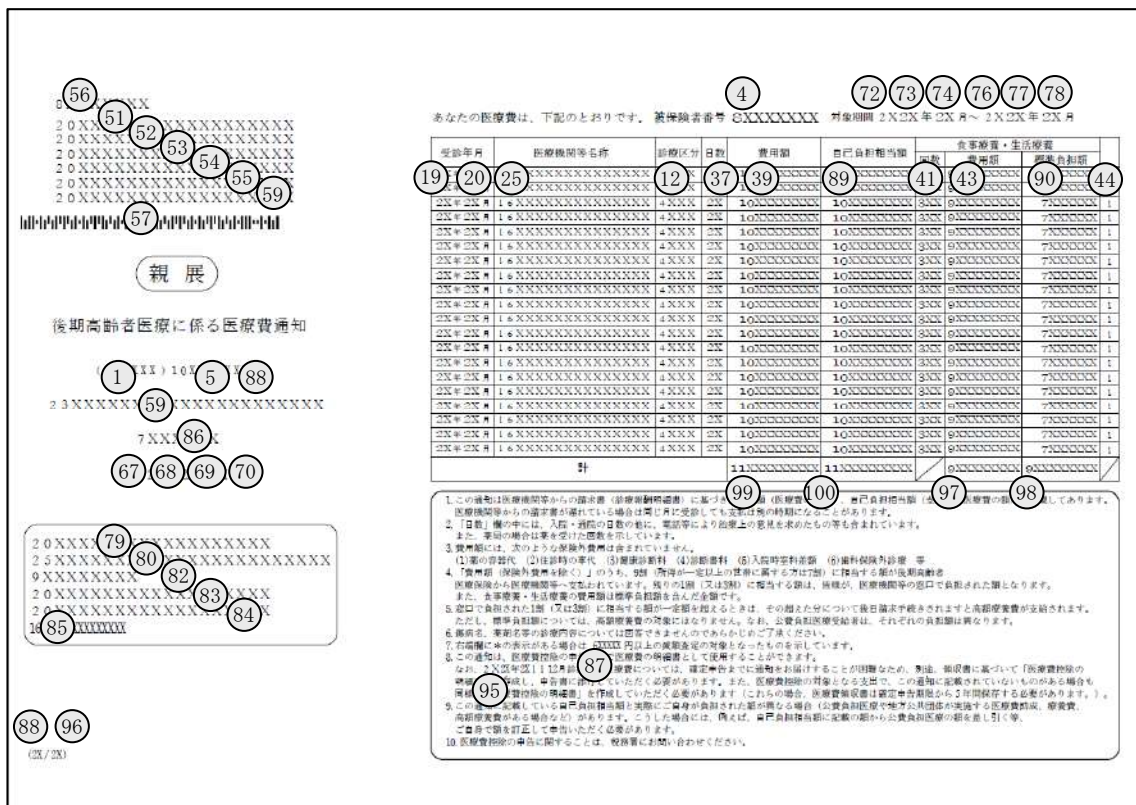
56 8XXXXXXX
51 52 53 54 55 59
20XXXXXXXXXXXXXXXXX
20XXXXXXXXXXXXXXXXX
20XXXXXXXXXXXXXXXXX
20XXXXXXXXXXXXXXXXX
20XXXXXXXXXXXXXXXXX
20XXXXXXXXXXXXXXXXX
57

親 展

後期高齢者医療に係る医療費通知

1 (XXX) 10X 5 X 88
23XXXXXX 59 XXXXXXXXXXXXXX
7XX 86 X
67 68 69 70

20XXX 79 XXXXXXXXXXXX
25XXXX 80 XXXXXXXXXXXXXX
9XXXXXXXX 82 XXXXXXXXXX
20XXXXXXXXXXXX 83 XXXX
20XXXXXXXXXXXXXX 84
10 85 XXXXXXXX

88 96
(2X/2X)

4
あなたの医療費は、下記のとおりです。 被保険者番号 8XXXXXXX 対象期間 2X2X年2X月～2X2X年2X月
72 73 74 76 77 78

| 受診年月 | 医療機関等名称 | 診療区分 | 日数 | 費用額 | 自己負担相当額 | 食事療養・生活療養 回数 | 費用額 | 標準負担額 | |
|---|---|---|---|---|---|---|---|---|---|
| 19 20 | 25 | 12 | 37 | 39 | 89 | 41 | 43 | 90 | 44 |
| 2X年2X月 | 16XXXXXXXXXXXXX | 4XXX | 2X | 10XXXXXXXX | 10XXXXXXXX | 3XX | 9XXXXXXXX | 7XXXXXX | 1 |
| 2X年2X月 | 16XXXXXXXXXXXXX | 4XXX | 2X | 10XXXXXXXX | 10XXXXXXXX | 3XX | 9XXXXXXXX | 7XXXXXX | 1 |
| 2X年2X月 | 16XXXXXXXXXXXXX | 4XXX | 2X | 10XXXXXXXX | 10XXXXXXXX | 3XX | 9XXXXXXXX | 7XXXXXX | 1 |
| 2X年2X月 | 16XXXXXXXXXXXXX | 4XXX | 2X | 10XXXXXXXX | 10XXXXXXXX | 3XX | 9XXXXXXXX | 7XXXXXX | 1 |
| 2X年2X月 | 16XXXXXXXXXXXXX | 4XXX | 2X | 10XXXXXXXX | 10XXXXXXXX | 3XX | 9XXXXXXXX | 7XXXXXX | 1 |
| 2X年2X月 | 16XXXXXXXXXXXXX | 4XXX | 2X | 10XXXXXXXX | 10XXXXXXXX | 3XX | 9XXXXXXXX | 7XXXXXX | 1 |
| 2X年2X月 | 16XXXXXXXXXXXXX | 4XXX | 2X | 10XXXXXXXX | 10XXXXXXXX | 3XX | 9XXXXXXXX | 7XXXXXX | 1 |
| 2X年2X月 | 16XXXXXXXXXXXXX | 4XXX | 2X | 10XXXXXXXX | 10XXXXXXXX | 3XX | 9XXXXXXXX | 7XXXXXX | 1 |
| 2X年2X月 | 16XXXXXXXXXXXXX | 4XXX | 2X | 10XXXXXXXX | 10XXXXXXXX | 3XX | 9XXXXXXXX | 7XXXXXX | 1 |
| 2X年2X月 | 16XXXXXXXXXXXXX | 4XXX | 2X | 10XXXXXXXX | 10XXXXXXXX | 3XX | 9XXXXXXXX | 7XXXXXX | 1 |
| 2X年2X月 | 16XXXXXXXXXXXXX | 4XXX | 2X | 10XXXXXXXX | 10XXXXXXXX | 3XX | 9XXXXXXXX | 7XXXXXX | 1 |
| 2X年2X月 | 16XXXXXXXXXXXXX | 4XXX | 2X | 10XXXXXXXX | 10XXXXXXXX | 3XX | 9XXXXXXXX | 7XXXXXX | 1 |
| 2X年2X月 | 16XXXXXXXXXXXXX | 4XXX | 2X | 10XXXXXXXX | 10XXXXXXXX | 3XX | 9XXXXXXXX | 7XXXXXX | 1 |
| 2X年2X月 | 16XXXXXXXXXXXXX | 4XXX | 2X | 10XXXXXXXX | 10XXXXXXXX | 3XX | 9XXXXXXXX | 7XXXXXX | 1 |
| 2X年2X月 | 16XXXXXXXXXXXXX | 4XXX | 2X | 10XXXXXXXX | 10XXXXXXXX | 3XX | 9XXXXXXXX | 7XXXXXX | 1 |
| 2X年2X月 | 16XXXXXXXXXXXXX | 4XXX | 2X | 10XXXXXXXX | 10XXXXXXXX | 3XX | 9XXXXXXXX | 7XXXXXX | 1 |
| 2X年2X月 | 16XXXXXXXXXXXXX | 4XXX | 2X | 10XXXXXXXX | 10XXXXXXXX | 3XX | 9XXXXXXXX | 7XXXXXX | 1 |
| 2X年2X月 | 16XXXXXXXXXXXXX | 4XXX | 2X | 10XXXXXXXX | 10XXXXXXXX | 3XX | 9XXXXXXXX | 7XXXXXX | 1 |
| 計 | | | | 11XXXXXXXX | 11XXXXXXXX | | 9XXXXXXXX | 9XXXXXXXX | |

99 100 97 98

1. この通知は医療機関等からの請求書（診療報酬明細書）に基づき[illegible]（医療費）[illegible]、自己負担相当額（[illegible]）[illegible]して あります。医療機関等からの請求書が遅れている場合は同じ月に受診しても支払は別の時期になることがあります。
2. 「日数」欄の中には、入院・通院の日数の他に、電話等により治療上の意見を求めたもの等も含まれています。また、薬局の場合は薬を受けた回数を示しています。
3. 費用額には、次のような保険外費用は含まれていません。
(1)差の容器代 (2)往診時の車代 (3)健康診断料 (4)診断書料 (5)入院時室料差額 (6)歯科保険外診療 等
4. 「費用額（保険外費用を除く）」のうち、9割（所得が一定以上の世帯に属する方は7割）に相当する額が後期高齢者医療保険から医療機関等へ支払われています。残りの1割（又は3割）に相当する額は、当該が、医療機関等の窓口で負担された額となります。また、食事療養・生活療養の費用額は標準負担額を含んだ金額です。
5. 窓口で負担された1割（又は3割）に相当する額が一定額を超えるときは、その超えた分について後日請求手続きされますと高額療養費が支給されます。ただし、標準負担額については、高額療養費の対象にはなりません。なお、公費負担医療受給者は、それぞれの負担額は異なります。
6. 傷病名、薬剤名等の診療内容については回答できませんのであらかじめご了承ください。
7. 右端欄に＊の表示がある場合は、XXXXX 円以上の減額査定の対象となったものを示しています。
8. この通知は、医療費控除の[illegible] 87 医療費の明細書として使用することができます。なお、2X年度2X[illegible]12月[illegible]療養費については、確定申告までに通知をお届けすることが困難なため、別途、領収書に基づいて「医療費控除の明細書」を作成し、申告書に添付していただく必要があります。また、医療費控除の対象となる支出で、この通知に記載されていないものがある場合も同様に 95 費控除の明細書」を作成していただく必要があります（これらの場合、医療費領収書は確定申告期限から5年間保存する必要があります。）。
9. この通知に記載している自己負担相当額と実際にご自身が負担された額が異なる場合（公費負担医療や地方公共団体が実施する医療費助成、療養費、高額療養費がある場合など）があります。こうした場合には、例えば、自己負担相当額に記載の額から公費負担医療の額を差し引く等、ご自身で額を訂正して申告いただく必要があります。
10. 医療費控除の申告に関することは、税務署にお問い合わせください。